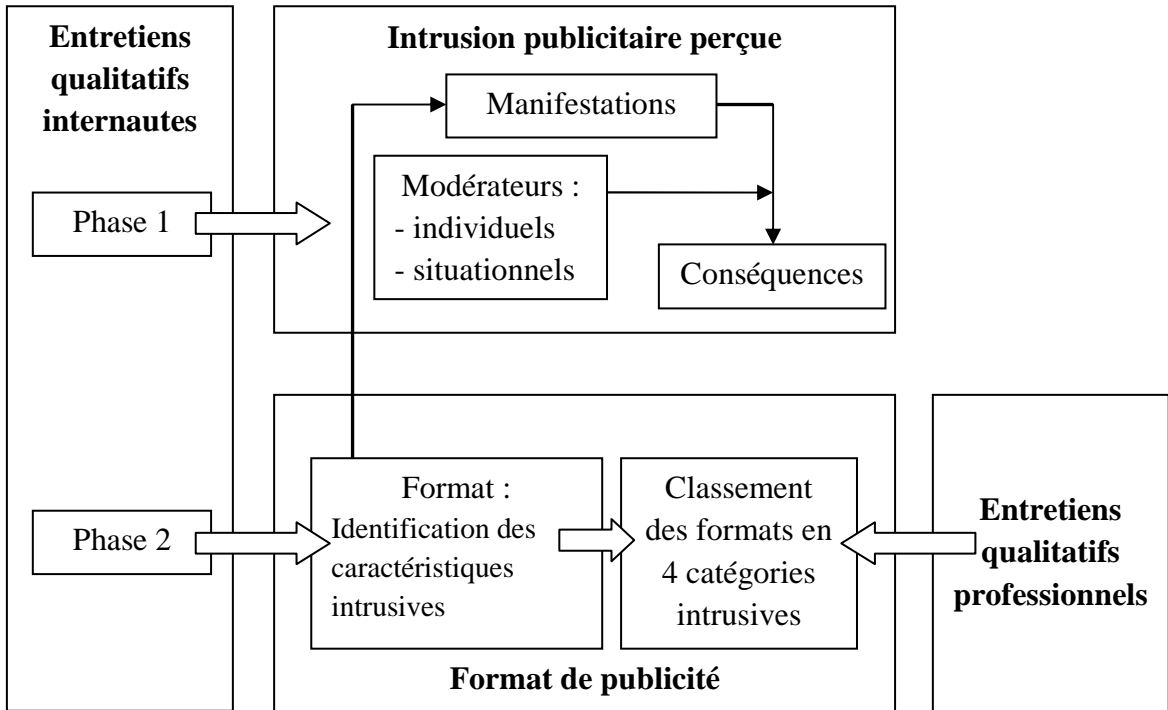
Entretiens qualitatifs internautes

Phase 1

Phase 2

Intrusion publicitaire perçue

Manifestations

Modérateurs :
- individuels
- situationnels

Conséquences

Format :
Identification des caractéristiques intrusives

Classement des formats en 4 catégories intrusives

Format de publicité

Entretiens qualitatifs professionnels